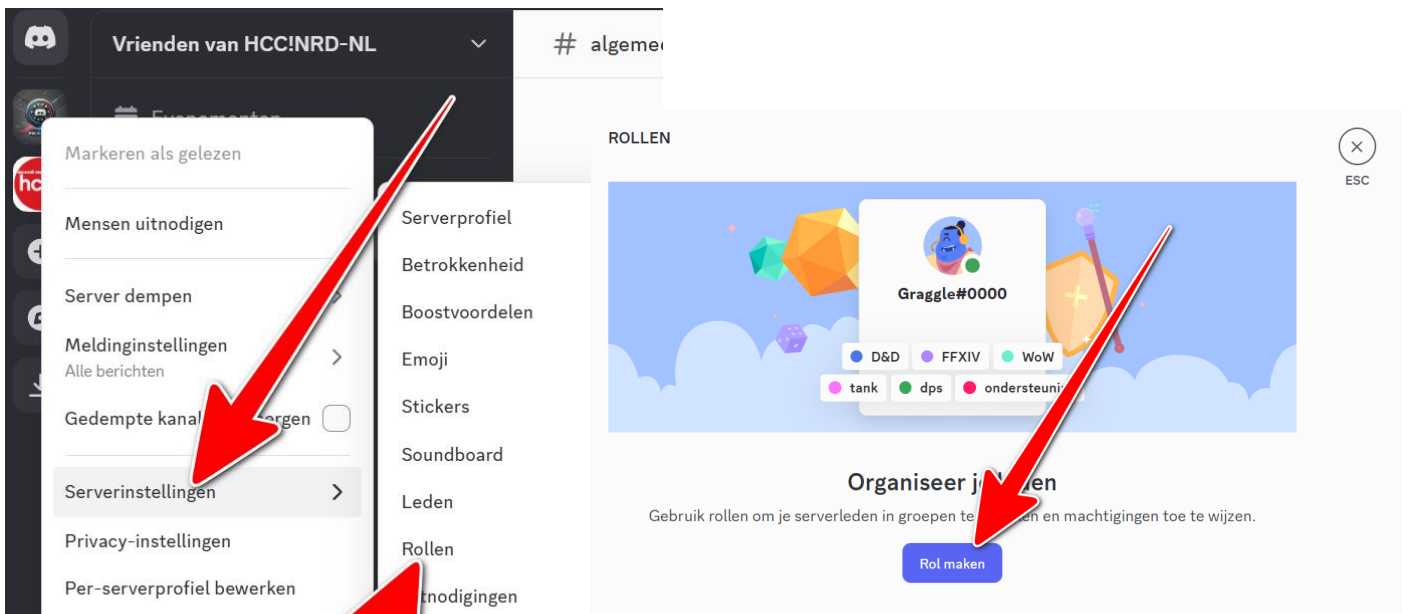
Vrienden van HCC!NRD-NL

# algemee

Evenementen

Markeren als gelezen

Mensen uitnodigen

Server dempen

Meldinginstellingen
Alle berichten

Gedempte kanal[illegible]rgen

Serverinstellingen

Privacy-instellingen

Per-serverprofiel bewerken

Serverprofiel
Betrokkenheid
Boostvoordelen
Emoji
Stickers
Soundboard
Leden
Rollen
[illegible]tnodigingen

ROLLEN

ESC

Graggle#0000

D&D FFXIV WoW
tank dps ondersteuni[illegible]

Organiseer j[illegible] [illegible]en

Gebruik rollen om je serverleden in groepen te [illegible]en en machtigingen toe te wijzen.

Rol maken